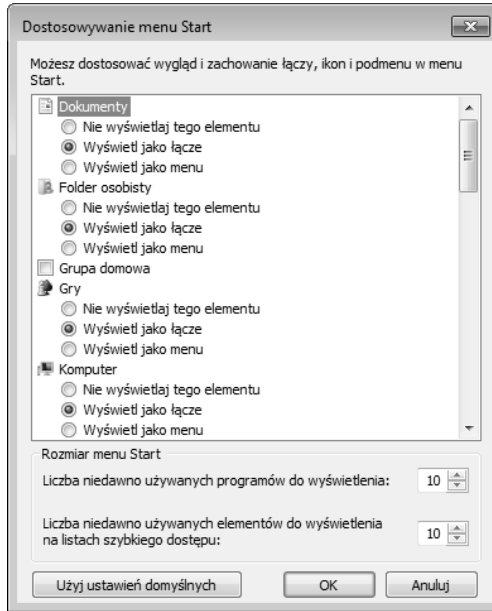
Dostosowywanie menu Start

Możesz dostosować wygląd i zachowanie łączy, ikon i podmenu w menu Start.

Dokumenty
Nie wyświetlaj tego elementu
Wyświetl jako łącze
Wyświetl jako menu
Folder osobisty
Nie wyświetlaj tego elementu
Wyświetl jako łącze
Wyświetl jako menu
Grupa domowa
Gry
Nie wyświetlaj tego elementu
Wyświetl jako łącze
Wyświetl jako menu
Komputer
Nie wyświetlaj tego elementu
Wyświetl jako łącze
Wyświetl jako menu

Rozmiar menu Start
Liczba niedawno używanych programów do wyświetlenia: 10
Liczba niedawno używanych elementów do wyświetlenia na listach szybkiego dostępu: 10

Użyj ustawień domyślnych
OK
Anuluj